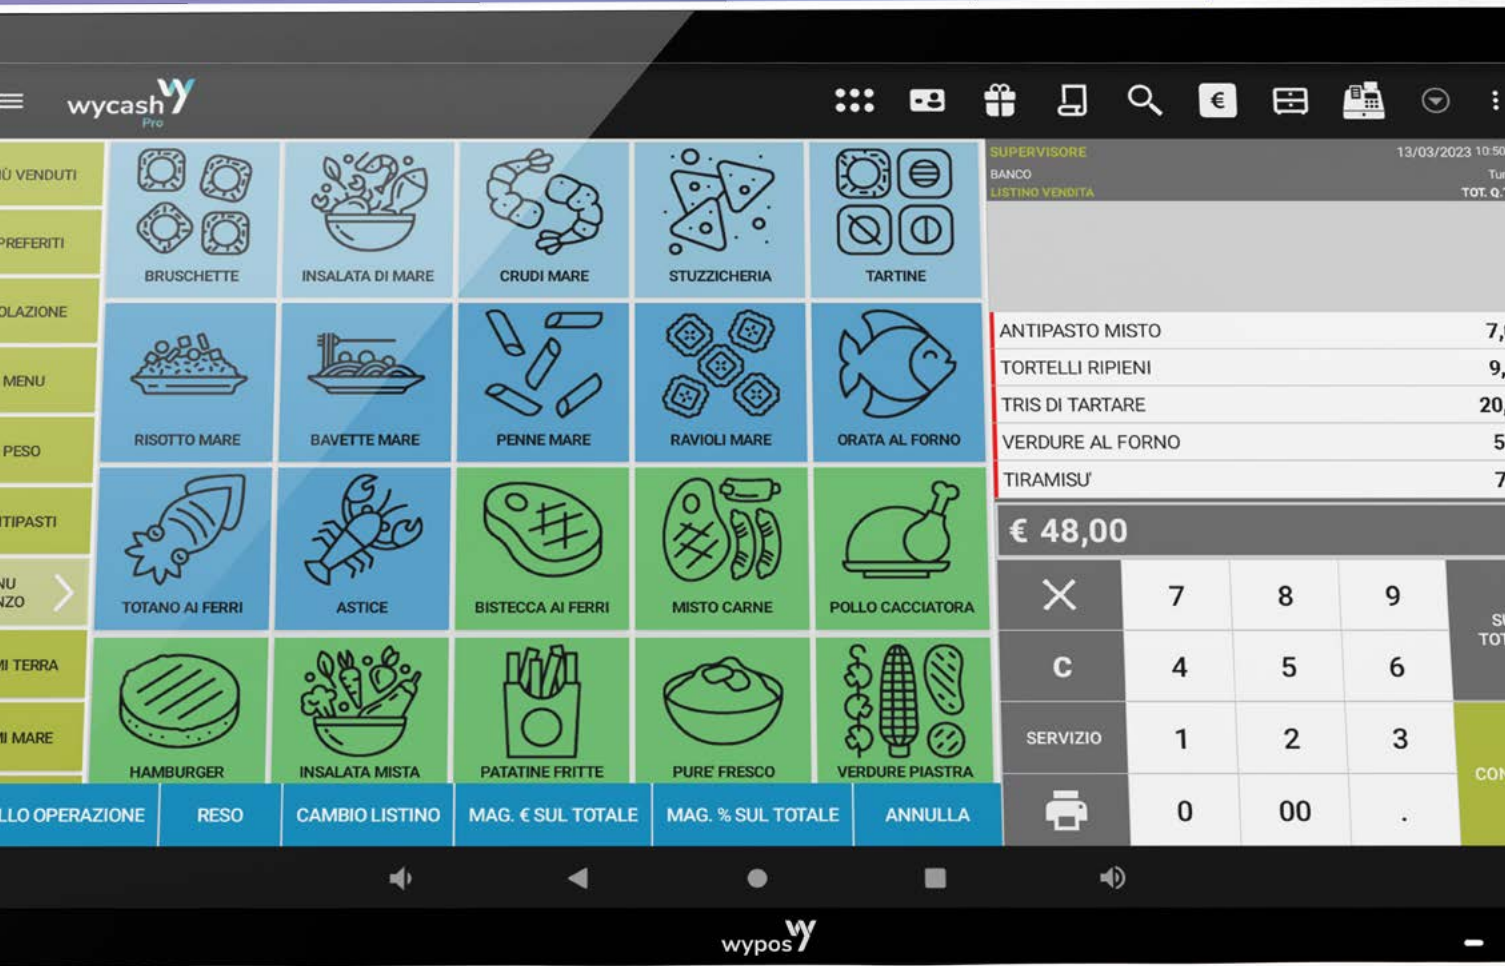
wycash Pro

€

ÙVENDUTI
PREFERITI
OLAZIONE
MENU
PESO
TIPASTI
NU
NZO
I TERRA
I MARE

BRUSCHETTE
INSALATA DI MARE
CRUDI MARE
STUZZICHERIA
TARTINE
RISOTTO MARE
BAVETTE MARE
PENNE MARE
RAVIOLI MARE
ORATA AL FORNO
TOTANO AI FERRI
ASTICE
BISTECCA AI FERRI
MISTO CARNE
POLLO CACCIATORA
HAMBURGER
INSALATA MISTA
PATATINE FRITTE
PURE' FRESCO
VERDURE PIASTRA

SUPERVISORE
13/03/2023 10:50
BANCO
Tu
LISTINO VENDITA
TOT. Q.

| ANTIPASTO MISTO | 7, |
|---|---|
| TORTELLI RIPIENI | 9, |
| TRIS DI TARTARE | 20, |
| VERDURE AL FORNO | 5 |
| TIRAMISU' | 7 |

€ 48,00

7 8 9
C 4 5 6
SERVIZIO 1 2 3
0 00 .
SU TOT
CON

LLO OPERAZIONE
RESO
CAMBIO LISTINO
MAG. € SUL TOTALE
MAG. % SUL TOTALE
ANNULLA

wypos